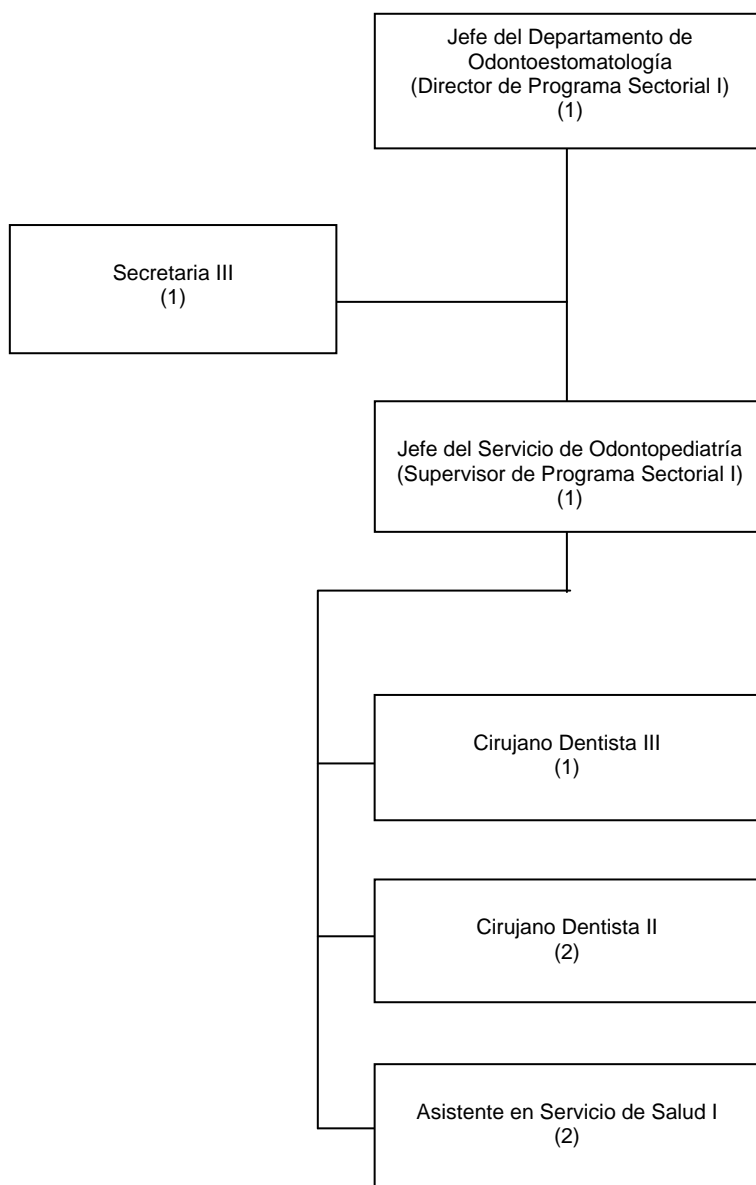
Jefe del Departamento de Odontoestomatología
(Director de Programa Sectorial I)
(1)

Secretaria III
(1)

Jefe del Servicio de Odontopediatría
(Supervisor de Programa Sectorial I)
(1)

Cirujano Dentista III
(1)

Cirujano Dentista II
(2)

Asistente en Servicio de Salud I
(2)